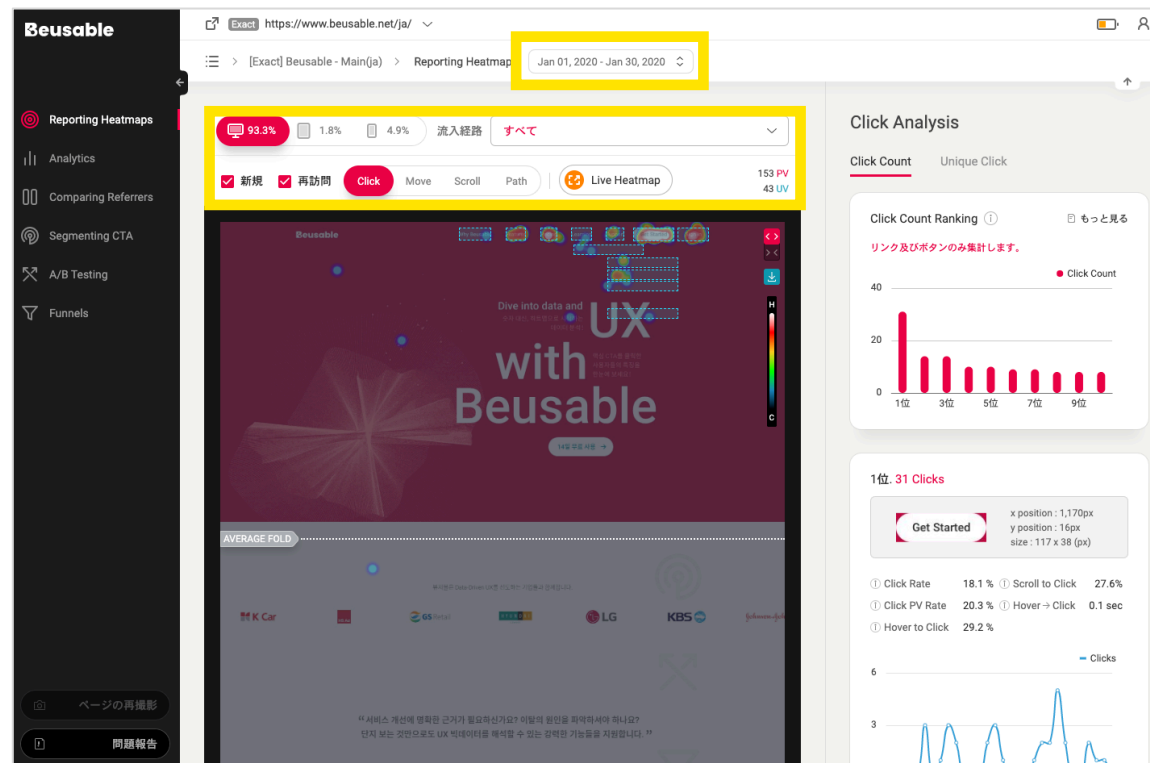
Beusable

Exact https://www.beusable.net/ja/

[Exact] Beusable - Main(ja) > Reporting Heatmap

Jan 01, 2020 - Jan 30, 2020

Reporting Heatmaps
Analytics
Comparing Referrers
Segmenting CTA
A/B Testing
Funnels

93.3% 1.8% 4.9% 流入経路 すべて

新規 再訪問 Click Move Scroll Path Live Heatmap 153 PV 43 UV

Beusable

Dive into data and

UX
with
Beusable

H
C

AVERAGE FOLD

K Car GS LG KBS

“ 서비스 개선에 명확한 근거가 필요하신가요? 이탈의 원인을 파악하셔야 하나요?
단지 보는 것만으로도 UX 빅데이터를 해석할 수 있는 강력한 기능들을 지원합니다. ”

ページの再撮影
問題報告

Click Analysis

Click Count Unique Click

Click Count Ranking もっと見る

リンク及びボタンのみ集計します。

Click Count

40
20
0
1位 3位 5位 7位 9位

1位. 31 Clicks

Get Started

x position : 1,170px
y position : 16px
size : 117 x 38 (px)

Click Rate 18.1 % Scroll to Click 27.6%
Click PV Rate 20.3 % Hover→Click 0.1 sec
Hover to Click 29.2 %

Clicks

6
3